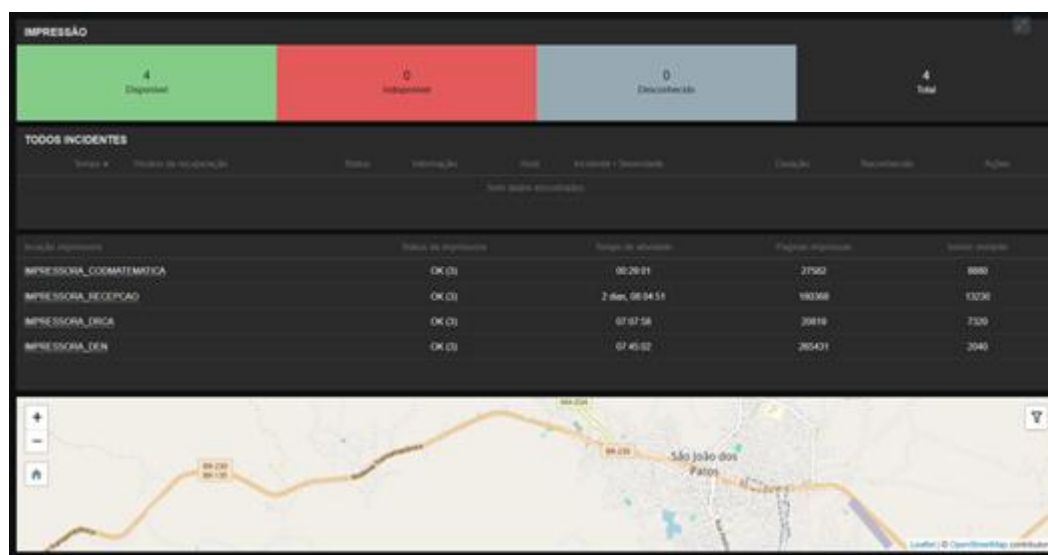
IMPRESSÃO

4
Disponível

0
Indisponível

0
Desconhecido

4
Total

TODOS INCIDENTES

Tempo ▾ | Ponto de recuperação | Status | Informação | Host | Incidente • Severidade | Duração | Reconhecido | Ações

Sem dados encontrados

| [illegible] | Status da impressora | Tempo de atividade | Páginas impressas | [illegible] |
|---|---|---|---|---|
| IMPRESSORA_CODMATEMATICA | OK (3) | 00:29:01 | 27582 | 8880 |
| IMPRESSORA_RECEPCAO | OK (3) | 2 dias, 08:04:51 | 190368 | 13230 |
| IMPRESSORA_DRCA | OK (3) | 07:07:58 | 20816 | 7320 |
| IMPRESSORA_DEN | OK (3) | 07:45:02 | 265431 | 2040 |

+
−

BR-230
BR-230
BR-135
São João dos Patos

Leaflet | © OpenStreetMap contributors